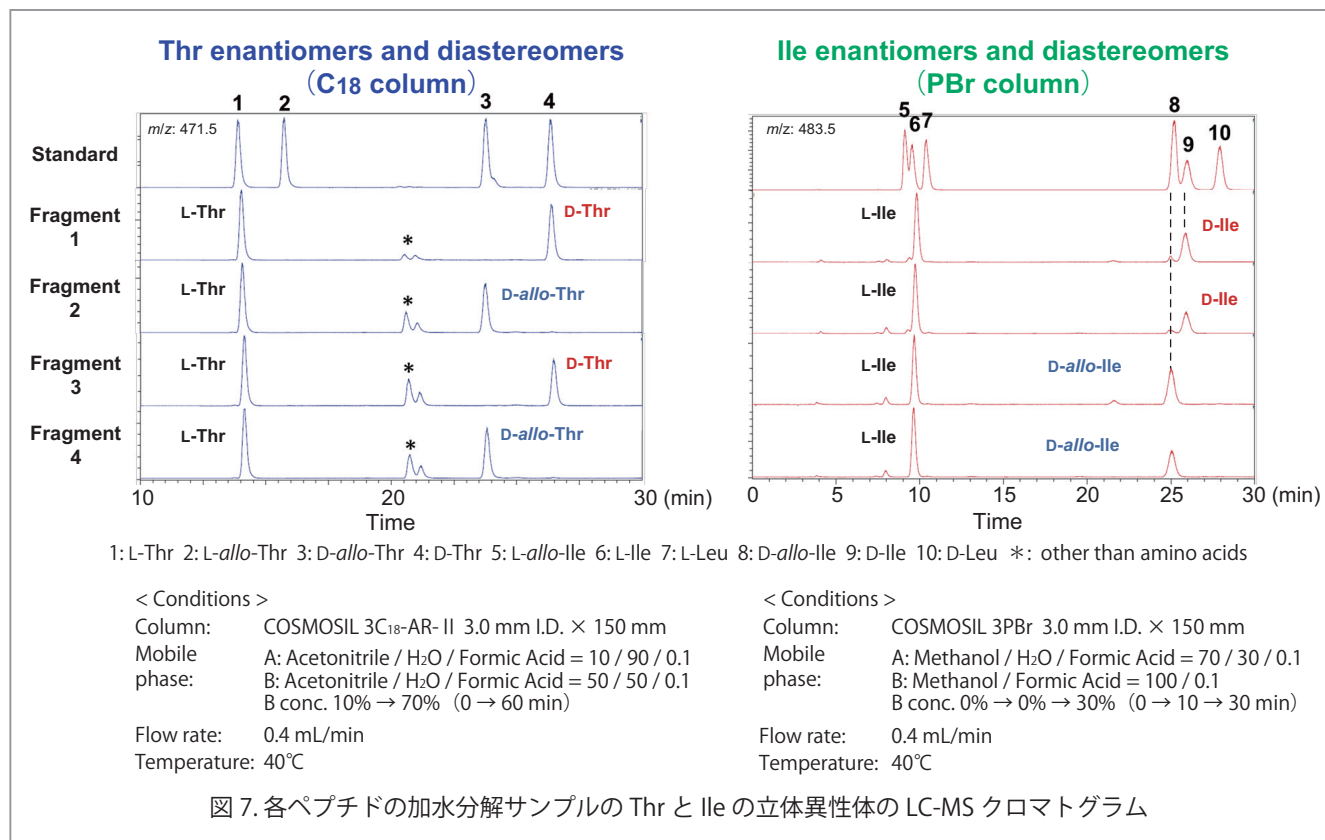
Thr enantiomers and diastereomers
（$C_{18}$ column）

1 2 3 4

m/z: 471.5

Standard

Fragment 1 L-Thr * D-Thr

Fragment 2 L-Thr * D-allo-Thr

Fragment 3 L-Thr * D-Thr

Fragment 4 L-Thr * D-allo-Thr

10 20 30 (min)
Time

Ile enantiomers and diastereomers
（PBr column）

5 6 7 8 9 10

m/z: 483.5

L-Ile D-Ile

L-Ile D-Ile

L-Ile D-allo-Ile

L-Ile D-allo-Ile

0 5 10 15 20 25 30 (min)
Time

1: L-Thr 2: L-allo-Thr 3: D-allo-Thr 4: D-Thr 5: L-allo-Ile 6: L-Ile 7: L-Leu 8: D-allo-Ile 9: D-Ile 10: D-Leu ＊: other than amino acids

< Conditions >
Column: COSMOSIL 3$C_{18}$-AR-Ⅱ 3.0 mm I.D. × 150 mm
Mobile phase: A: Acetonitrile / $H_2O$ / Formic Acid = 10 / 90 / 0.1
B: Acetonitrile / $H_2O$ / Formic Acid = 50 / 50 / 0.1
B conc. 10% → 70%（0 → 60 min）
Flow rate: 0.4 mL/min
Temperature: 40℃

< Conditions >
Column: COSMOSIL 3PBr 3.0 mm I.D. × 150 mm
Mobile phase: A: Methanol / $H_2O$ / Formic Acid = 70 / 30 / 0.1
B: Methanol / Formic Acid = 100 / 0.1
B conc. 0% → 0% → 30%（0 → 10 → 30 min）
Flow rate: 0.4 mL/min
Temperature: 40℃

図 7. 各ペプチドの加水分解サンプルの Thr と Ile の立体異性体の LC-MS クロマトグラム